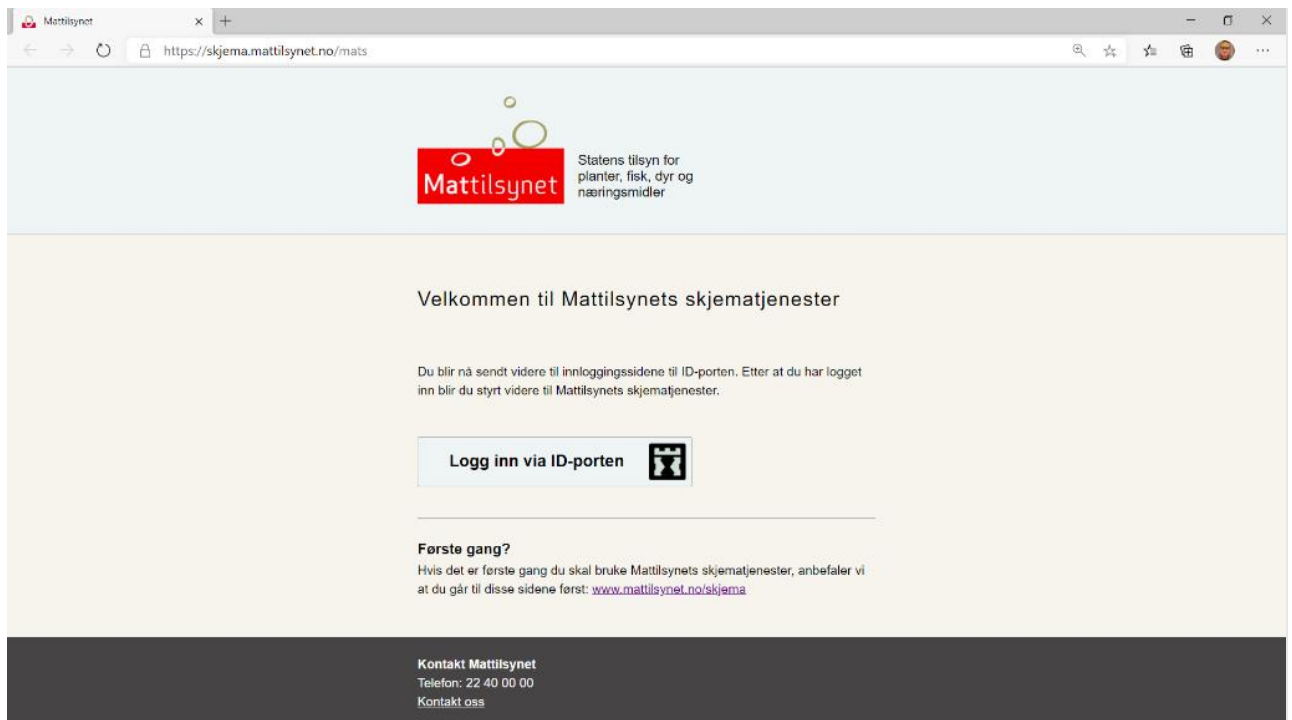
Mattilsynet

https://skjema.mattilsynet.no/mats

Mattilsynet

Statens tilsyn for planter, fisk, dyr og næringsmidler

Velkommen til Mattilsynets skjematjenester

Du blir nå sendt videre til innloggingssidene til ID-porten. Etter at du har logget inn blir du styrt videre til Mattilsynets skjematjenester.

Logg inn via ID-porten

Første gang?

Hvis det er første gang du skal bruke Mattilsynets skjematjenester, anbefaler vi at du går til disse sidene først: www.mattilsynet.no/skjema

Kontakt Mattilsynet
Telefon: 22 40 00 00
Kontakt oss